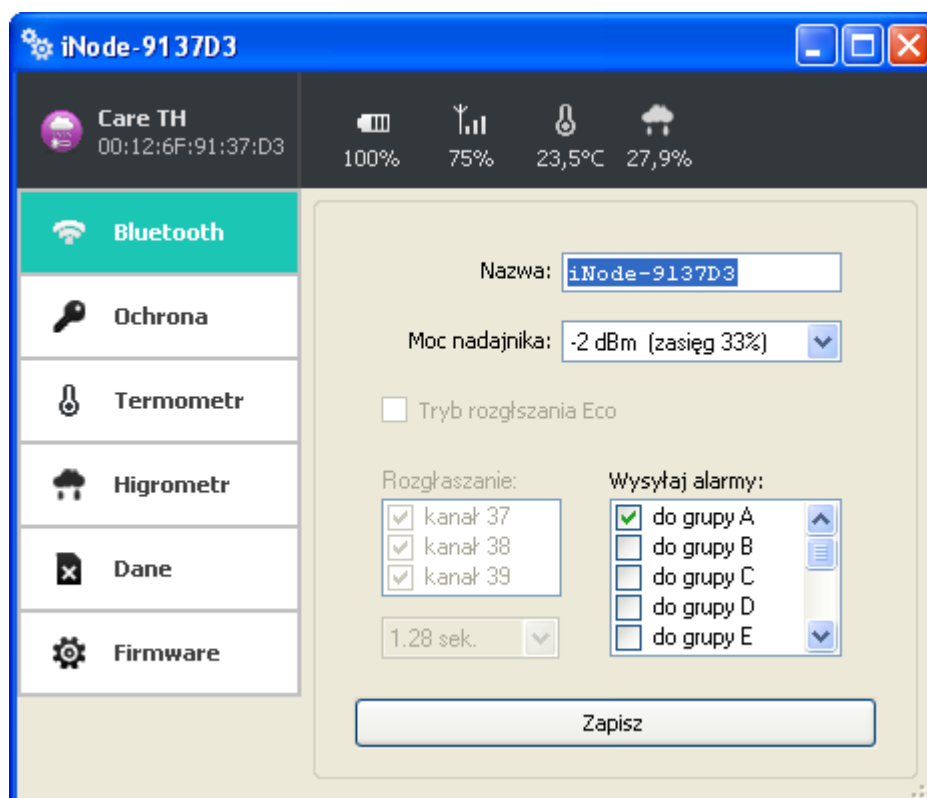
iNode-9137D3

Care TH
00:12:6F:91:37:D3

100%
75%
23,5°C
27,9%

Bluetooth
Ochrona
Termometr
Higrometr
Dane
Firmware

Nazwa: iNode-9137D3

Moc nadajnika: -2 dBm (zasięg 33%)

Tryb rozgłszania Eco

Rozgłaszanie:
kanał 37
kanał 38
kanał 39

1.28 sek.

Wysyłaj alarmy:
do grupy A
do grupy B
do grupy C
do grupy D
do grupy E

Zapisz